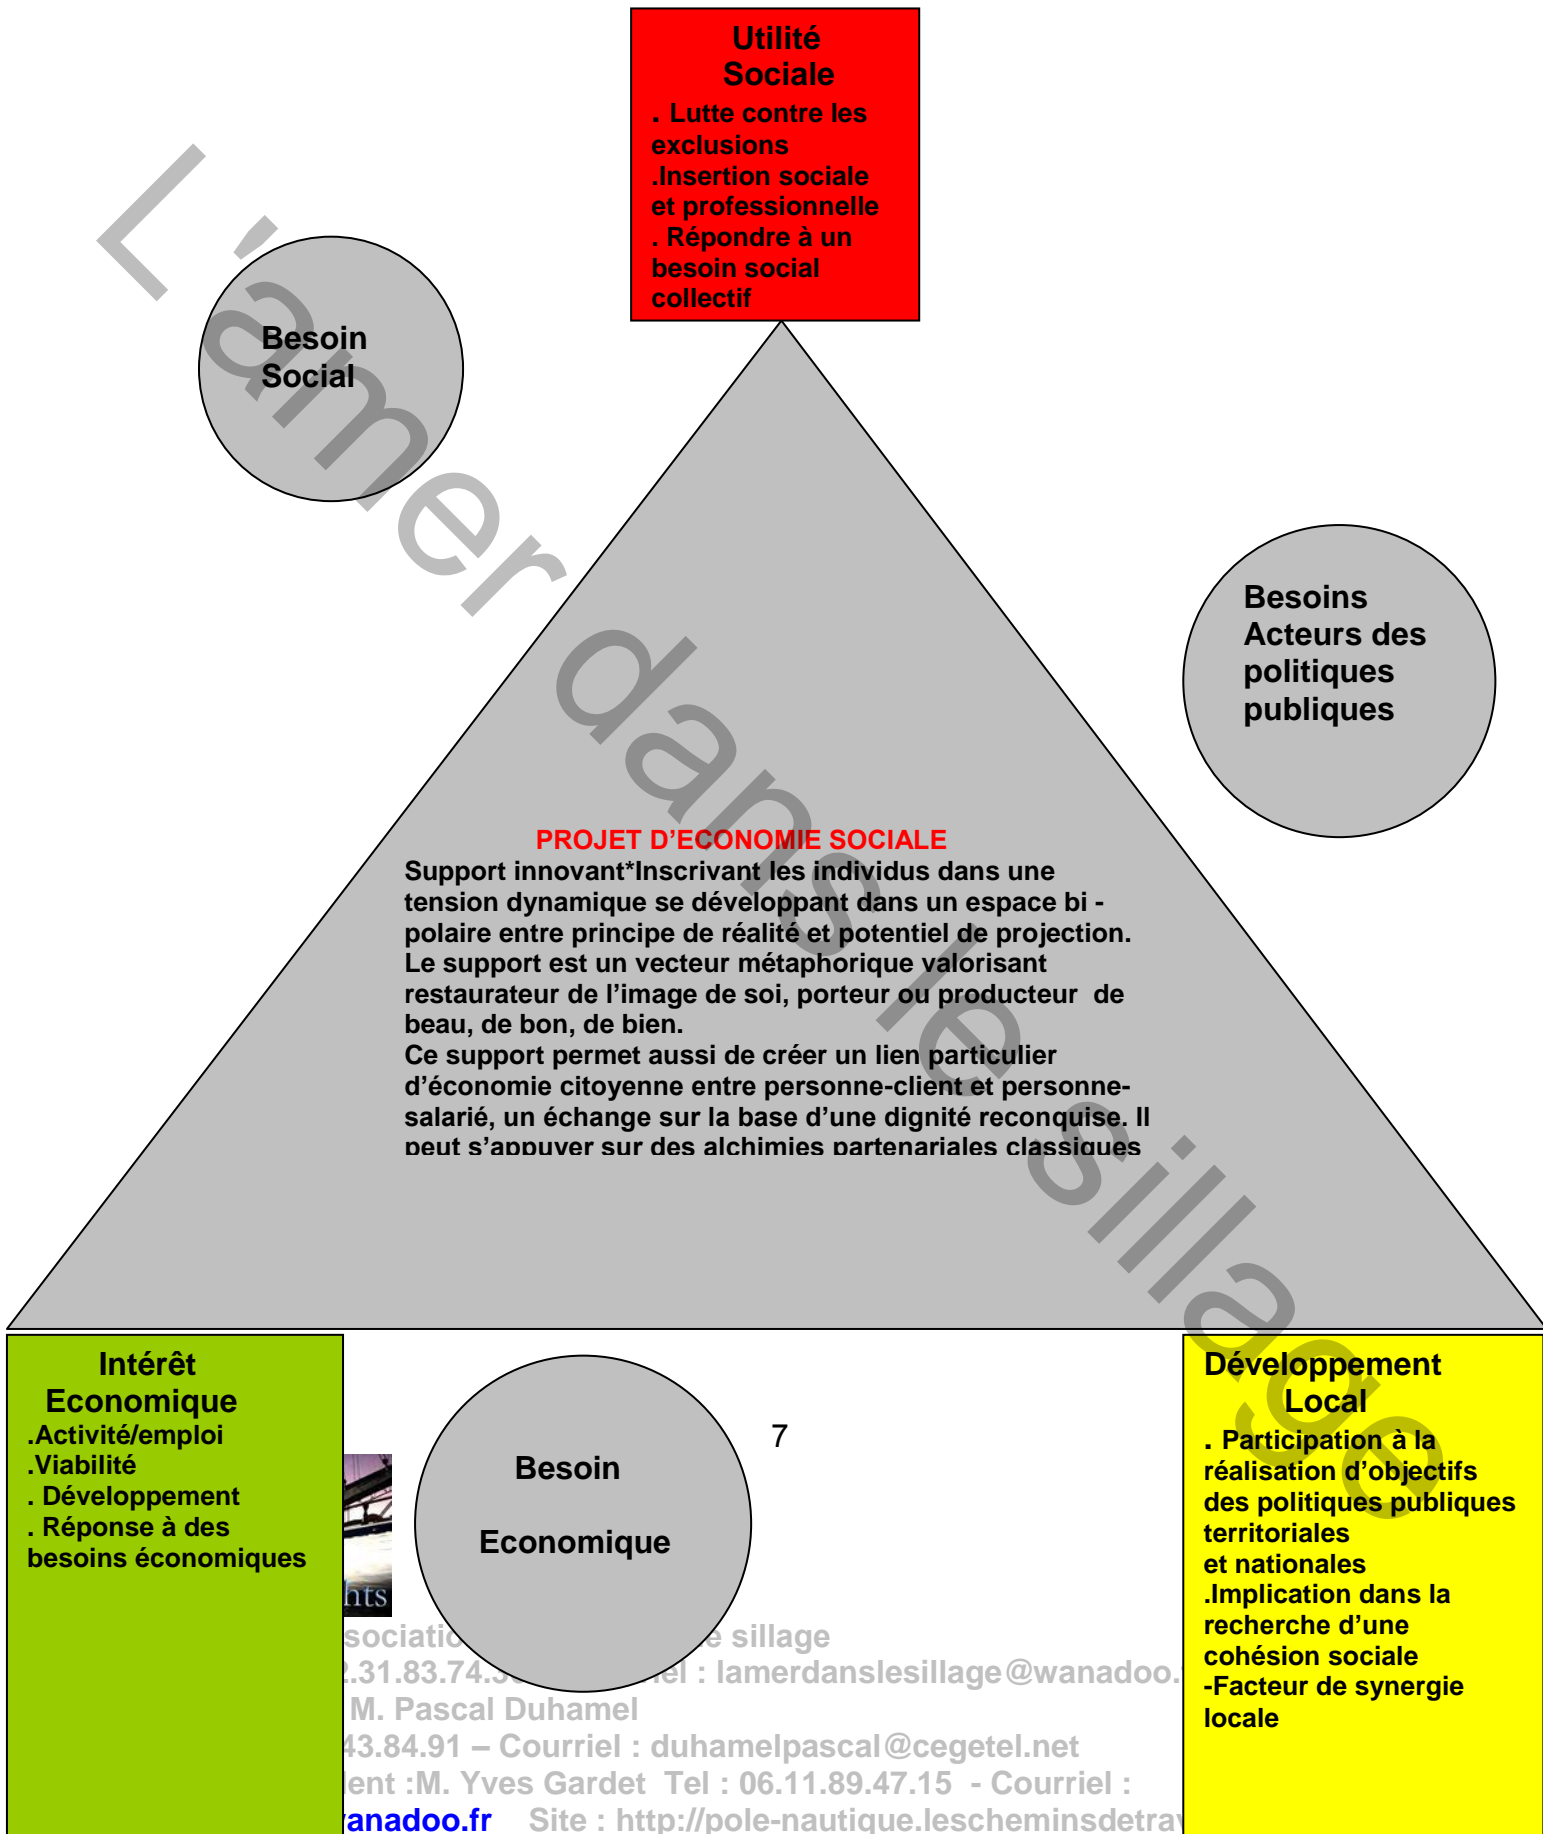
Utilité Sociale
. Lutte contre les exclusions
.Insertion sociale et professionnelle
. Répondre à un besoin social collectif

L'amer dans le sillage

Besoin Social

Besoins Acteurs des politiques publiques

PROJET D'ECONOMIE SOCIALE
Support innovant*Inscrivant les individus dans une tension dynamique se développant dans un espace bi - polaire entre principe de réalité et potentiel de projection. Le support est un vecteur métaphorique valorisant restaurateur de l'image de soi, porteur ou producteur de beau, de bon, de bien.
Ce support permet aussi de créer un lien particulier d'économie citoyenne entre personne-client et personne-salarié, un échange sur la base d'une dignité reconquise. Il peut s'appuyer sur des alchimies partenariales classiques

Intérêt Economique
.Activité/emploi
.Viabilité
. Développement
. Réponse à des besoins économiques

Besoin

Economique

7

Développement Local
. Participation à la réalisation d'objectifs des politiques publiques territoriales et nationales
.Implication dans la recherche d'une cohésion sociale
-Facteur de synergie locale

hts
sociatio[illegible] e sillage
.31.83.74.3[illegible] iel : lamerdanslesillage@wanadoo.
M. Pascal Duhamel
43.84.91 – Courriel : duhamelpascal@cegetel.net
lent :M. Yves Gardet Tel : 06.11.89.47.15 - Courriel :
anadoo.fr Site : http://pole-nautique.lescheminsdetrav